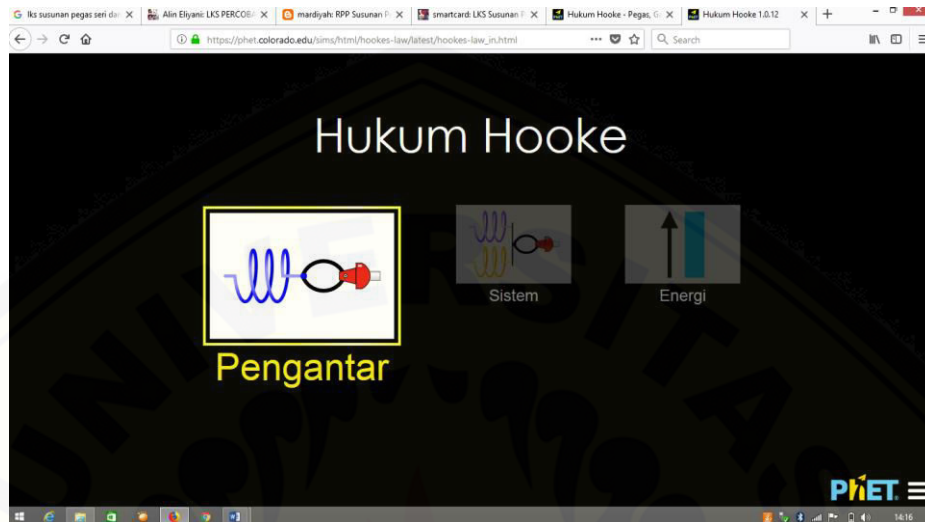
lks susunan pegas seri da ×
Alin Eliyani: LKS PERCOB ×
mardiyah: RPP Susunan ×
smartcard: LKS Susunan ×
Hukum Hooke - Pegas, G ×
Hukum Hooke 1.0.12 ×
+

https://phet.colorado.edu/sims/html/hookes-law/latest/hookes-law_in.html
Search

Hukum Hooke

Sistem

Energi

Pengantar

PhET

14:16